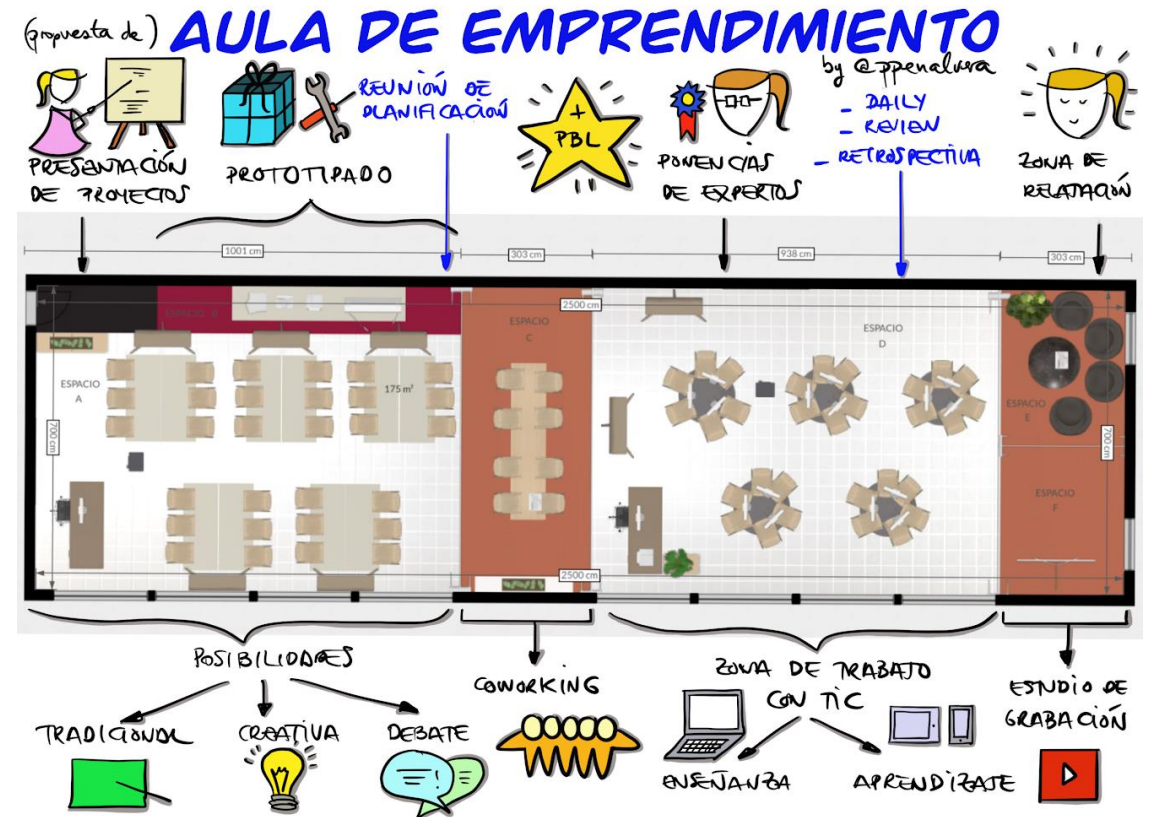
(propuesta de) AULA DE EMPRENDIMIENTO

by @ppenalvera

PRESENTACIÓN DE PROYECTOS

PROTOTIPADO

REUNIÓN DE PLANIFICACIÓN

+ PBL

PONENCIAS DE EXPERTOS

- DAILY
- REVIEW
- RETROSPECTIVA

ZONA DE RELAJACIÓN

1001 cm

303 cm

938 cm

303 cm

2500 cm

ESPACIO B

ESPACIO A

175 m²

700 cm

ESPACIO C

ESPACIO D

ESPACIO E

ESPACIO F

700 cm

2500 cm

POSIBILIDADES

TRADICIONAL

CREATIVA

DEBATE

COWORKING

ZONA DE TRABAJO CON TIC

ENSEÑANZA

APRENDIZAJE

ESTUDIO DE GRABACIÓN